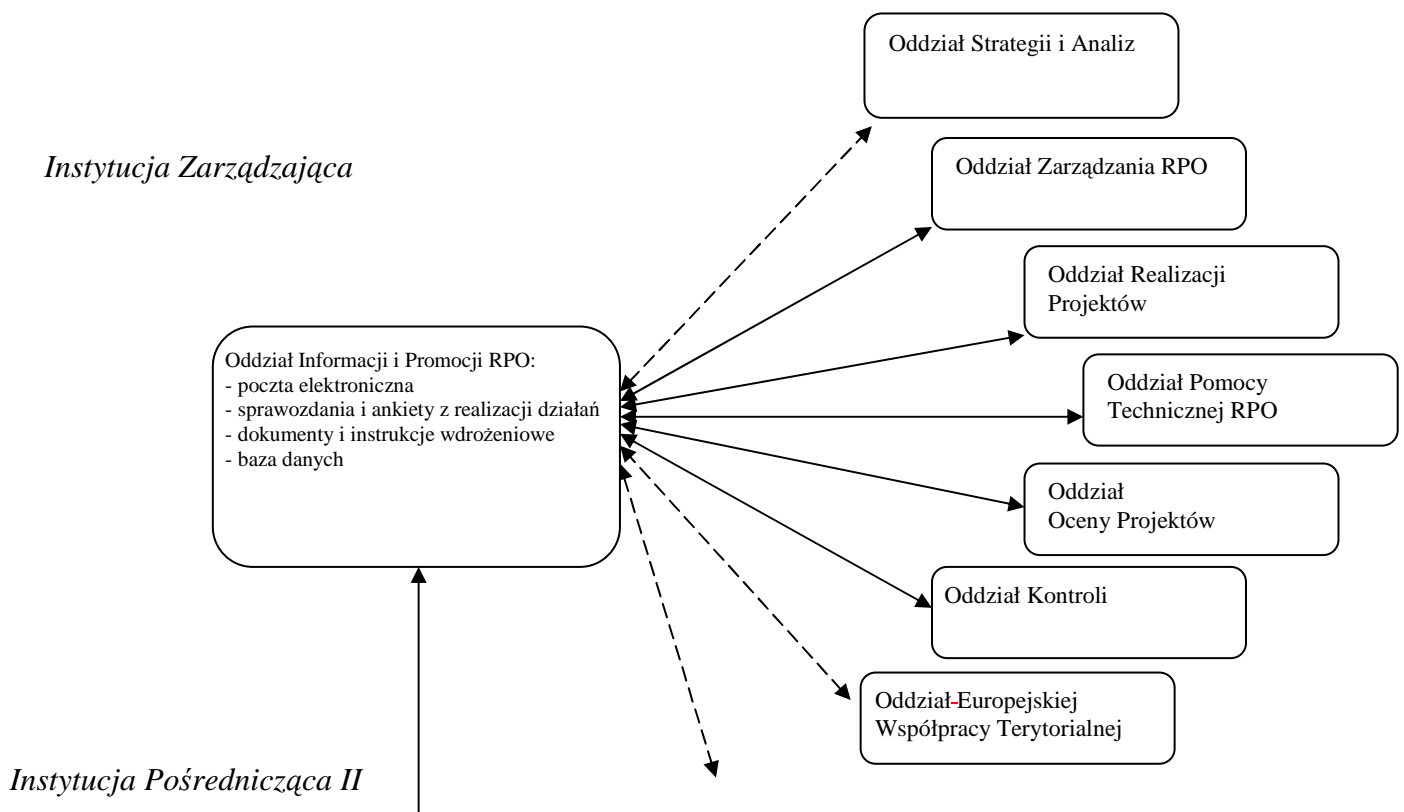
Oddział Strategii i Analiz

Instytucja Zarządzająca

Oddział Zarządzania RPO

Oddział Realizacji Projektów

Oddział Informacji i Promocji RPO:
- poczta elektroniczna
- sprawozdania i ankiety z realizacji działań
- dokumenty i instrukcje wdrożeniowe
- baza danych

Oddział Pomocy Technicznej RPO

Oddział Oceny Projektów

Oddział Kontroli

Oddział-Europejskiej Współpracy Terytorialnej

Instytucja Pośrednicząca II